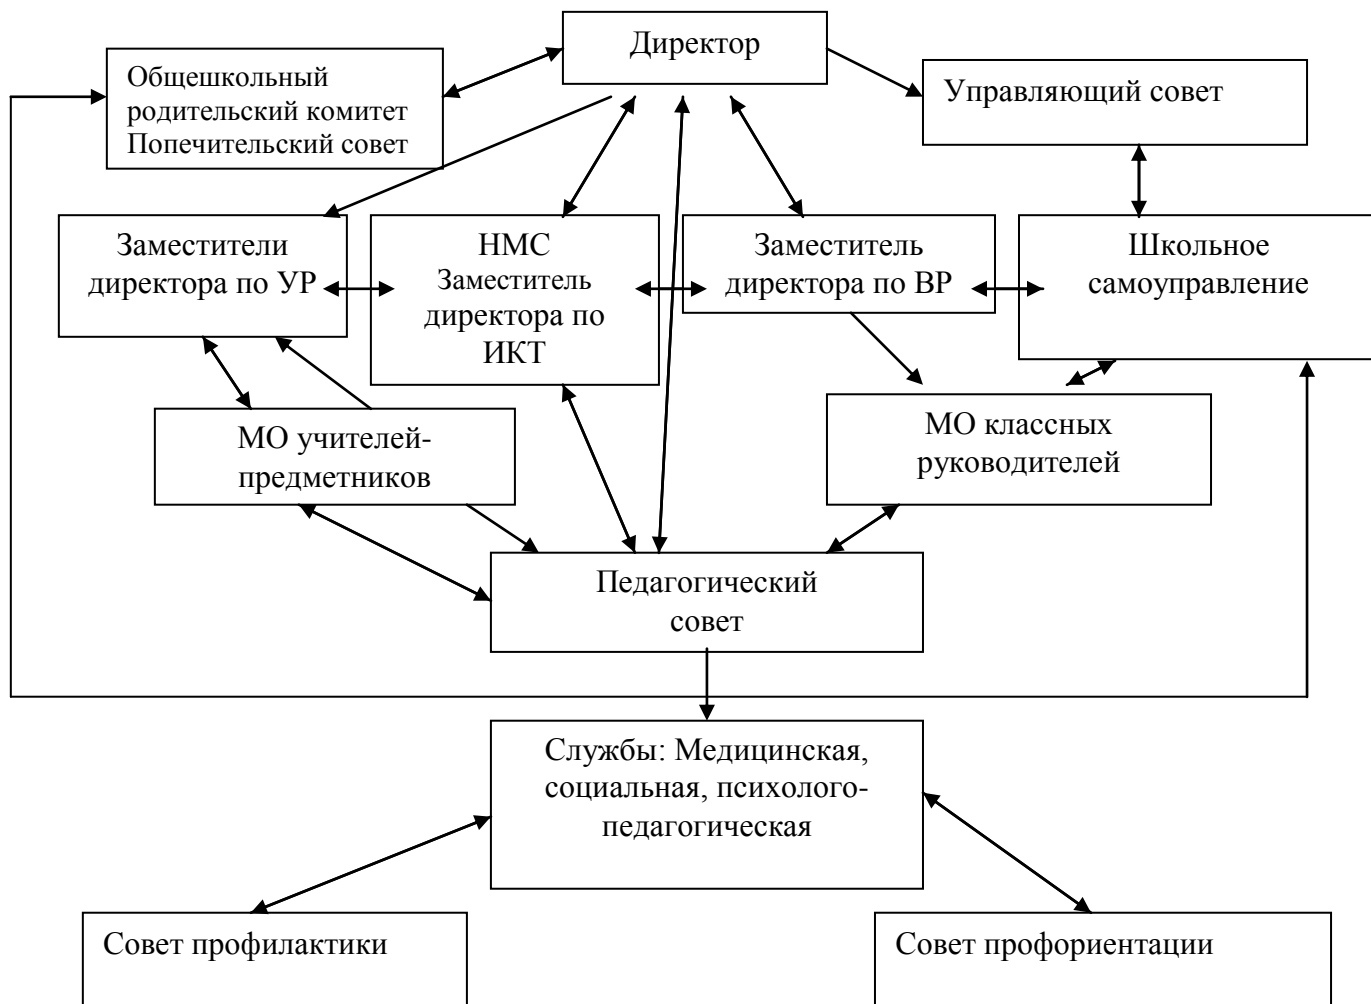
Директор

Общешкольный родительский комитет Попечительский совет

Управляющий совет

Заместители директора по УР

НМС Заместитель директора по ИКТ

Заместитель директора по ВР

Школьное самоуправление

МО учителей-предметников

МО классных руководителей

Педагогический совет

Службы: Медицинская, социальная, психолого-педагогическая

Совет профилактики

Совет профориентации